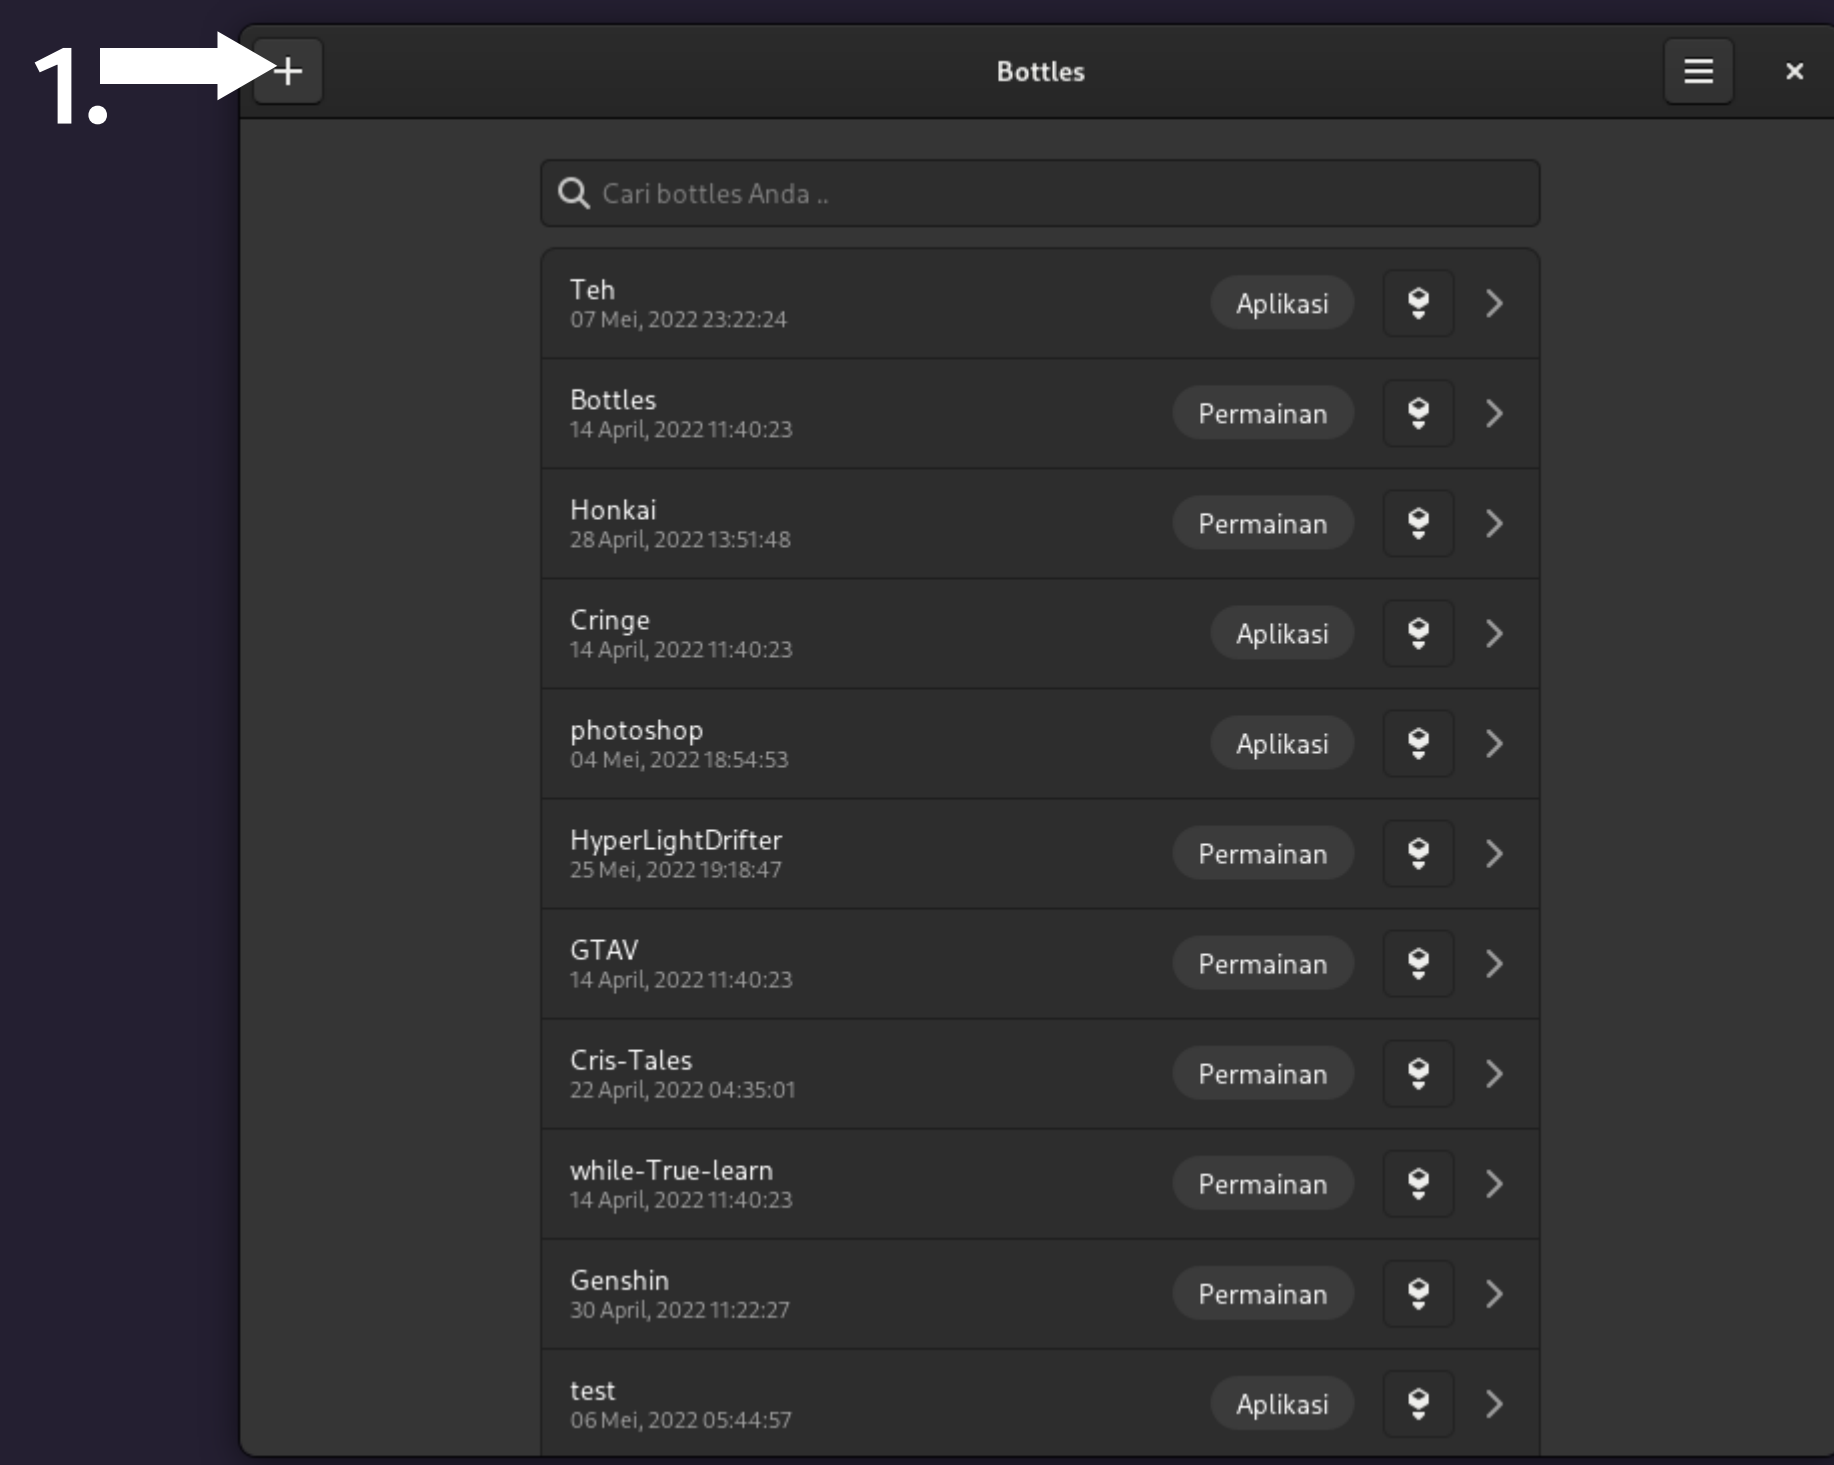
1.

+

Bottles

Cari bottles Anda ..

Teh
07 Mei, 2022 23:22:24
Aplikasi

Bottles
14 April, 2022 11:40:23
Permainan

Honkai
28 April, 2022 13:51:48
Permainan

Cringe
14 April, 2022 11:40:23
Aplikasi

photoshop
04 Mei, 2022 18:54:53
Aplikasi

HyperLightDrifter
25 Mei, 2022 19:18:47
Permainan

GTAV
14 April, 2022 11:40:23
Permainan

Cris-Tales
22 April, 2022 04:35:01
Permainan

while-True-learn
14 April, 2022 11:40:23
Permainan

Genshin
30 April, 2022 11:22:27
Permainan

test
06 Mei, 2022 05:44:57
Aplikasi